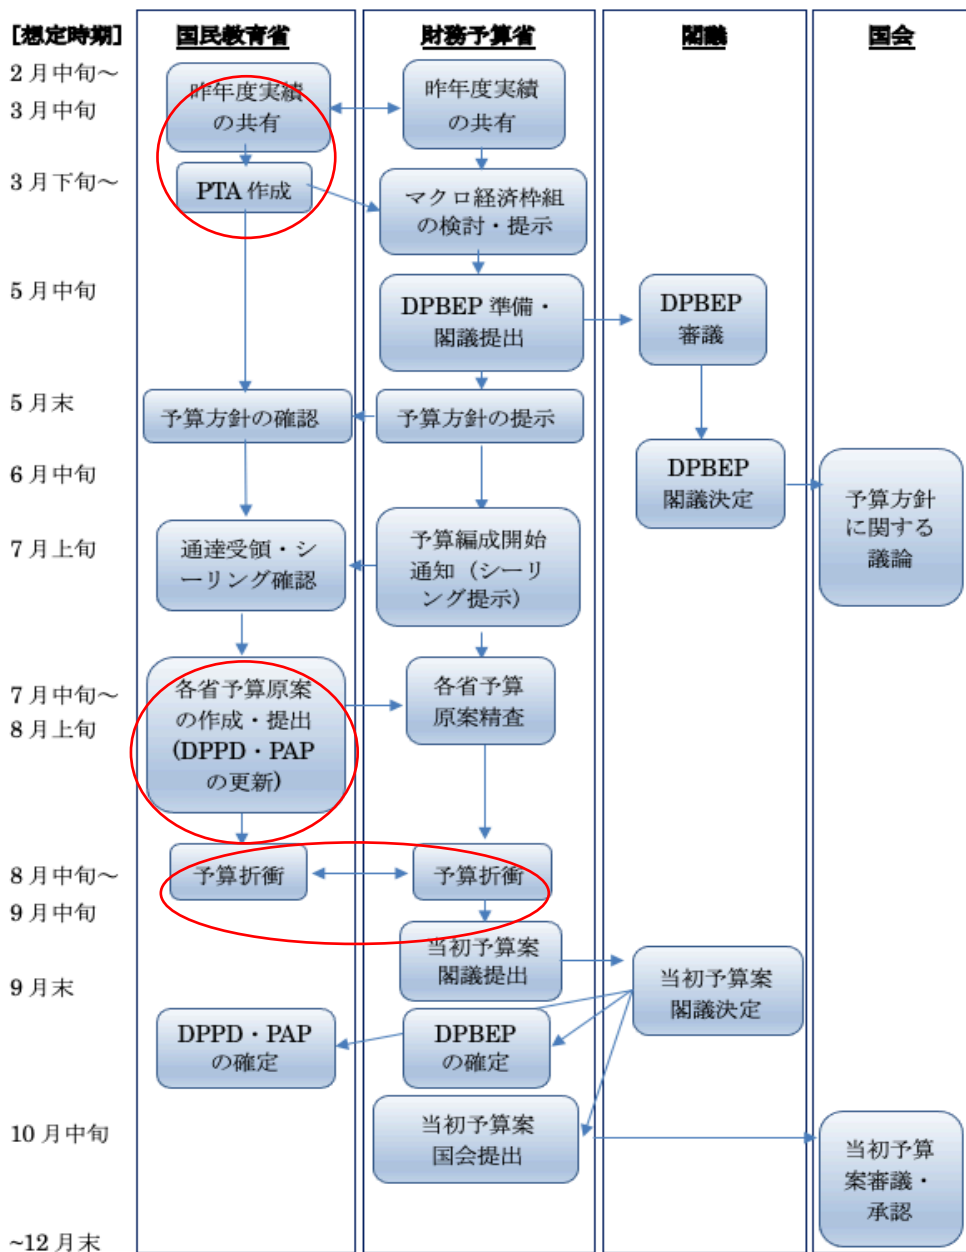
| [想定時期] | 国民教育省 | 財務予算省 | 閣議 | 国会 |
|---|---|---|---|---|
| 2 月中旬～3 月中旬 | 昨年度実績の共有 | 昨年度実績の共有 | | |
| 3 月下旬～ | PTA 作成 | マクロ経済枠組の検討・提示 | | |
| 5 月中旬 | | DPBEP 準備・閣議提出 | DPBEP 審議 | |
| 5 月末 | 予算方針の確認 | 予算方針の提示 | | |
| 6 月中旬 | | | DPBEP 閣議決定 | 予算方針に関する議論 |
| 7 月上旬 | 通達受領・シーリング確認 | 予算編成開始通知（シーリング提示） | | |
| 7 月中旬～8 月上旬 | 各省予算原案の作成・提出（DPPD・PAP の更新） | 各省予算原案精査 | | |
| 8 月中旬～9 月中旬 | 予算折衝 | 予算折衝 | | |
| | | 当初予算案閣議提出 | | |
| 9 月末 | | | 当初予算案閣議決定 | |
| | DPPD・PAP の確定 | DPBEP の確定 | | |
| 10 月中旬 | | 当初予算案国会提出 | | 当初予算案審議・承認 |
| ~12 月末 | | | | |